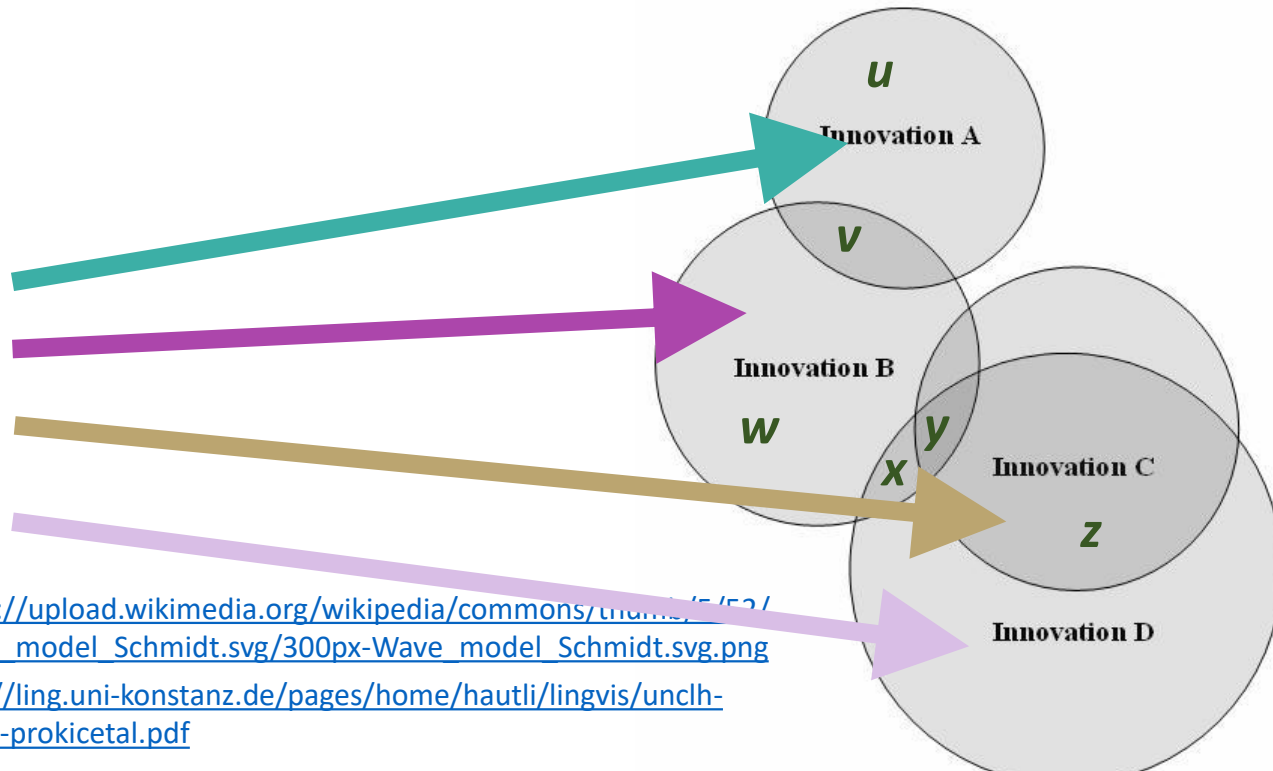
u
Innovation A
v
Innovation B
w
y
x
Innovation C
z
Innovation D

://upload.wikimedia.org/wikipedia/commons/thum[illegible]/5/52/
_model_Schmidt.svg/300px-Wave_model_Schmidt.svg.png
//ling.uni-konstanz.de/pages/home/hautli/lingvis/unclh-
-prokicetal.pdf